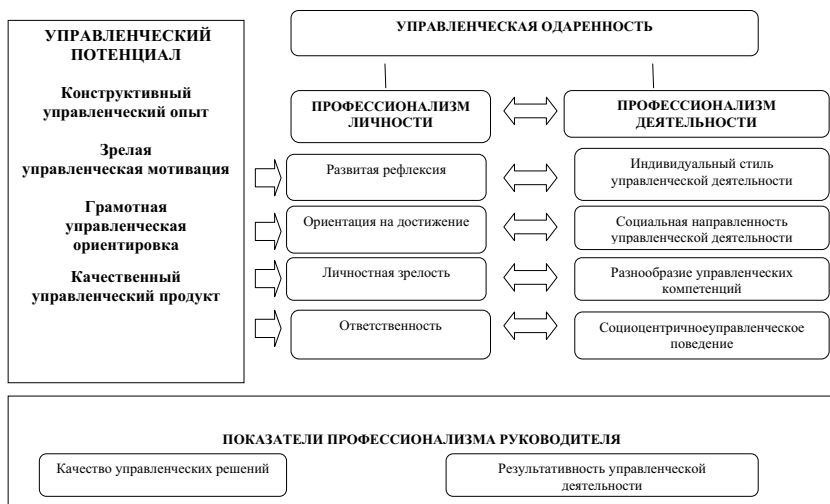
УПРАВЛЕНЧЕСКИЙ ПОТЕНЦИАЛ

Конструктивный управленческий опыт

Зрелая управленческая мотивация

Грамотная управленческая ориентировка

Качественный управленческий продукт

УПРАВЛЕНЧЕСКАЯ ОДАРЕННОСТЬ

ПРОФЕССИОНАЛИЗМ ЛИЧНОСТИ

ПРОФЕССИОНАЛИЗМ ДЕЯТЕЛЬНОСТИ

Развитая рефлексия

Индивидуальный стиль управленческой деятельности

Ориентация на достижение

Социальная направленность управленческой деятельности

Личностная зрелость

Разнообразие управленческих компетенций

Ответственность

Социоцентричноеуправленческое поведение

ПОКАЗАТЕЛИ ПРОФЕССИОНАЛИЗМА РУКОВОДИТЕЛЯ

Качество управленческих решений

Результативность управленческой деятельности